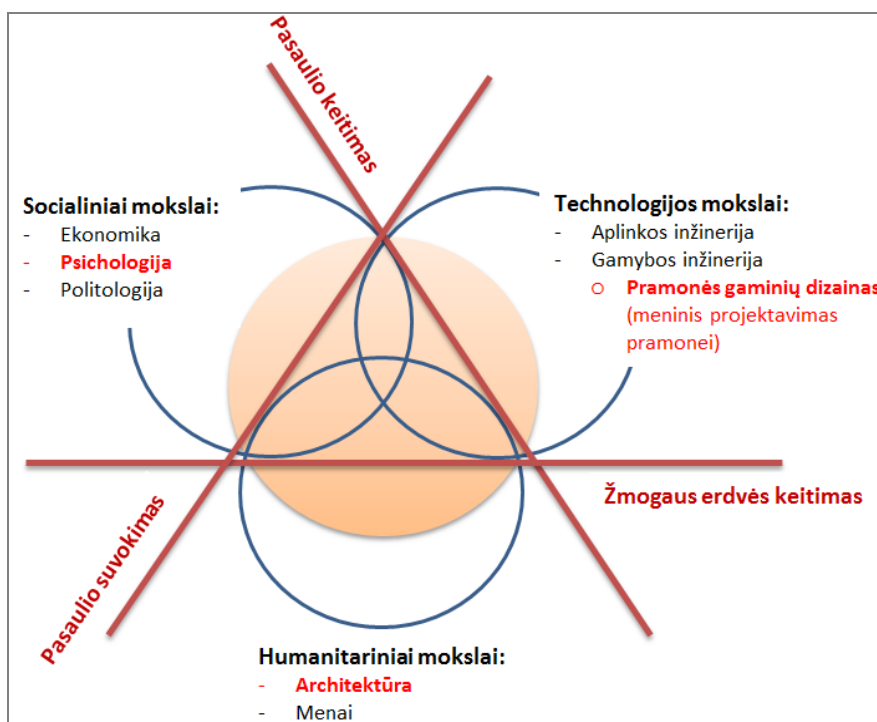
Pasaulio keitimas

Socialiniai mokslai:
- Ekonomika
- Psichologija
- Politologija

Technologijos mokslai:
- Aplinkos inžinerija
- Gamybos inžinerija
  o Pramonės gaminių dizainas (meninis projektavimas pramonei)

Žmogaus erdvės keitimas

Pasaulio suvokimas

Humanitariniai mokslai:
- Architektūra
- Menai